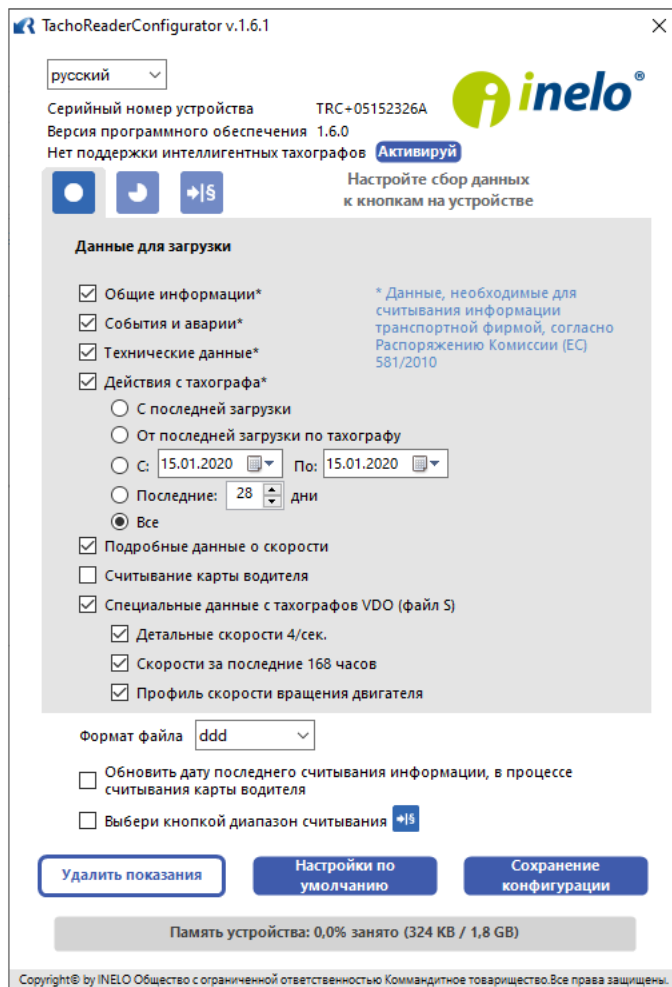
TachoReaderConfigurator v.1.6.1

русский

Серийный номер устройства TRC+05152326A
Версия программного обеспечения 1.6.0
Нет поддержки интеллигентных тахографов Активируй

inelo®

Настройте сбор данных к кнопкам на устройстве

Данные для загрузки

☑ Общие информации*
☑ События и аварии*
☑ Технические данные*
☑ Действия с тахографа*

* Данные, необходимые для считывания информации транспортной фирмой, согласно Распоряжению Комиссии (ЕС) 581/2010

○ С последней загрузки
○ От последней загрузки по тахографу
○ С: 15.01.2020 По: 15.01.2020
○ Последние: 28 дни
◉ Все

☑ Подробные данные о скорости
☐ Считывание карты водителя
☑ Специальные данные с тахографов VDO (файл S)
☑ Детальные скорости 4/сек.
☑ Скорости за последние 168 часов
☑ Профиль скорости вращения двигателя

Формат файла ddd

☐ Обновить дату последнего считывания информации, в процессе считывания карты водителя
☐ Выбери кнопкой диапазон считывания

Удалить показания
Настройки по умолчанию
Сохранение конфигурации

Память устройства: 0,0% занято (324 KB / 1,8 GB)

Copyright© by INELO Общество с ограниченной ответственностью Коммандитное товарищество.Все права защищены.